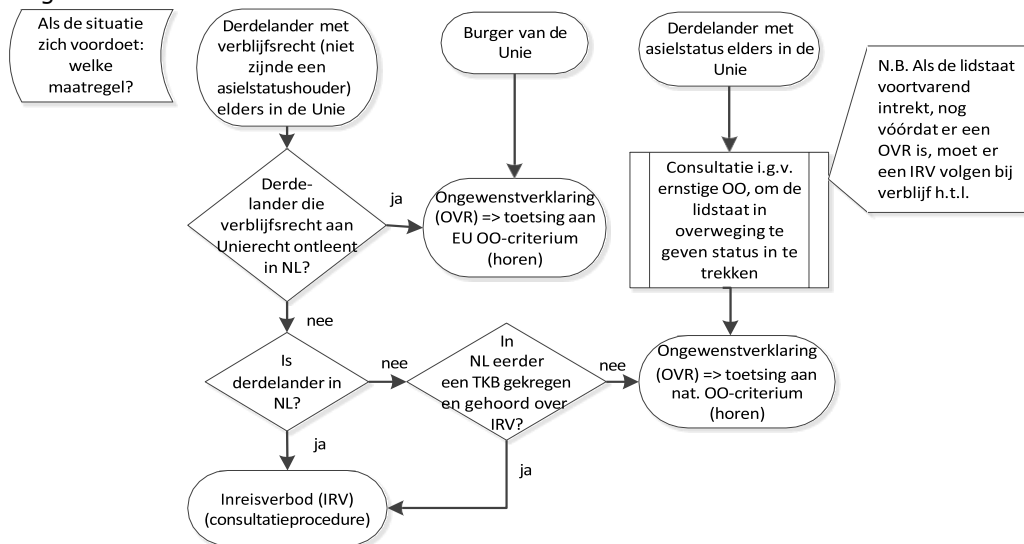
Als de situatie zich voordoet: welke maatregel?

Derdelander met verblijfsrecht (niet zijnde een asielstatushouder) elders in de Unie

Burger van de Unie

Derdelander met asielstatus elders in de Unie

N.B. Als de lidstaat voortvarend intrekt, nog vóórdat er een OVR is, moet er een IRV volgen bij verblijf h.t.l.

Derdelander die verblijfsrecht aan Unierecht ontleent in NL?

ja

Ongewenstverklaring (OVR) => toetsing aan EU OO-criterium (horen)

Consultatie i.g.v. ernstige OO, om de lidstaat in overweging te geven status in te trekken

nee

Is derdelander in NL?

nee

In NL eerder een TKB gekregen en gehoord over IRV?

nee

Ongewenstverklaring (OVR) => toetsing aan nat. OO-criterium (horen)

ja

ja

Inreisverbod (IRV) (consultatieprocedure)